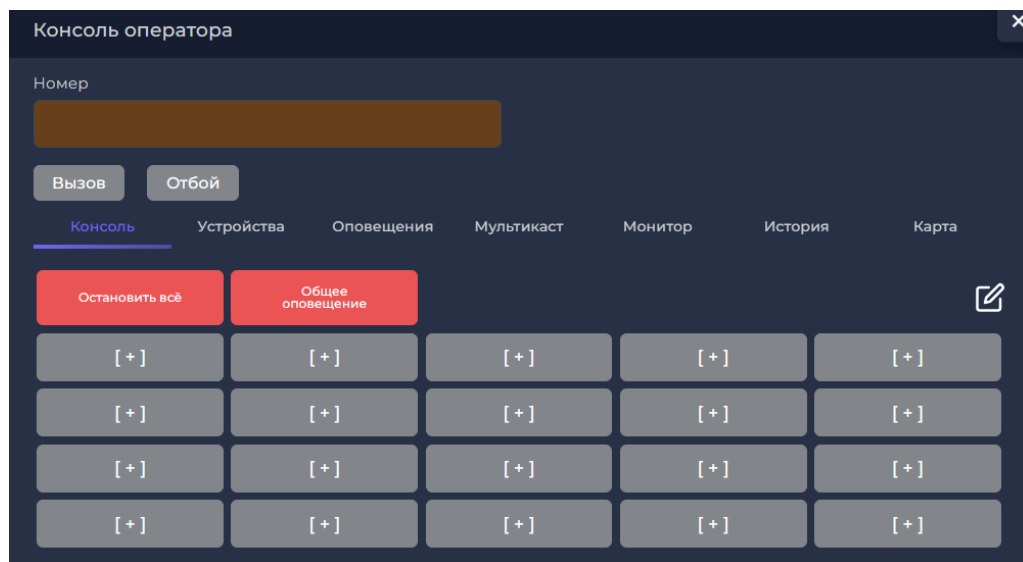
Консоль оператора

×

Номер

Вызов

Отбой

Консоль

Устройства

Оповещения

Мультикаст

Монитор

История

Карта

Остановить всё

Общее оповещение

[ + ]

[ + ]

[ + ]

[ + ]

[ + ]

[ + ]

[ + ]

[ + ]

[ + ]

[ + ]

[ + ]

[ + ]

[ + ]

[ + ]

[ + ]

[ + ]

[ + ]

[ + ]

[ + ]

[ + ]